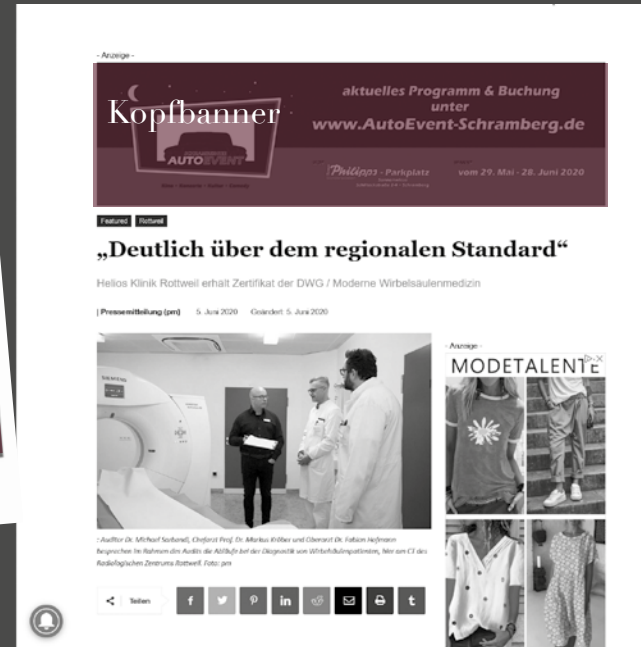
- Anzeige -

Kopfbanner

aktuelles Programm & Buchung unter www.AutoEvent-Schramberg.de

AUTOEVENT

Philipps - Parkplatz

vom 29. Mai - 28. Juni 2020

Featured Rottweil

„Deutlich über dem regionalen Standard“

Helios Klinik Rottweil erhält Zertifikat der DWG / Moderne Wirbelsäulenmedizin

| Pressemitteilung (pm) 5. Juni 2020 Geändert: 5. Juni 2020

- Anzeige -

MODETALENTE

: Auditor Dr. Michael Sorband, Chefarzt Prof. Dr. Markus Kröber und Oberarzt Dr. Fabian Hofmann besprechen im Rahmen des Audits die Abläufe bei der Diagnostik von Wirbelsäulenpatienten, hier am CT des Radiologischen Zentrums Rottweil. Foto: pm

Teilen f t p in